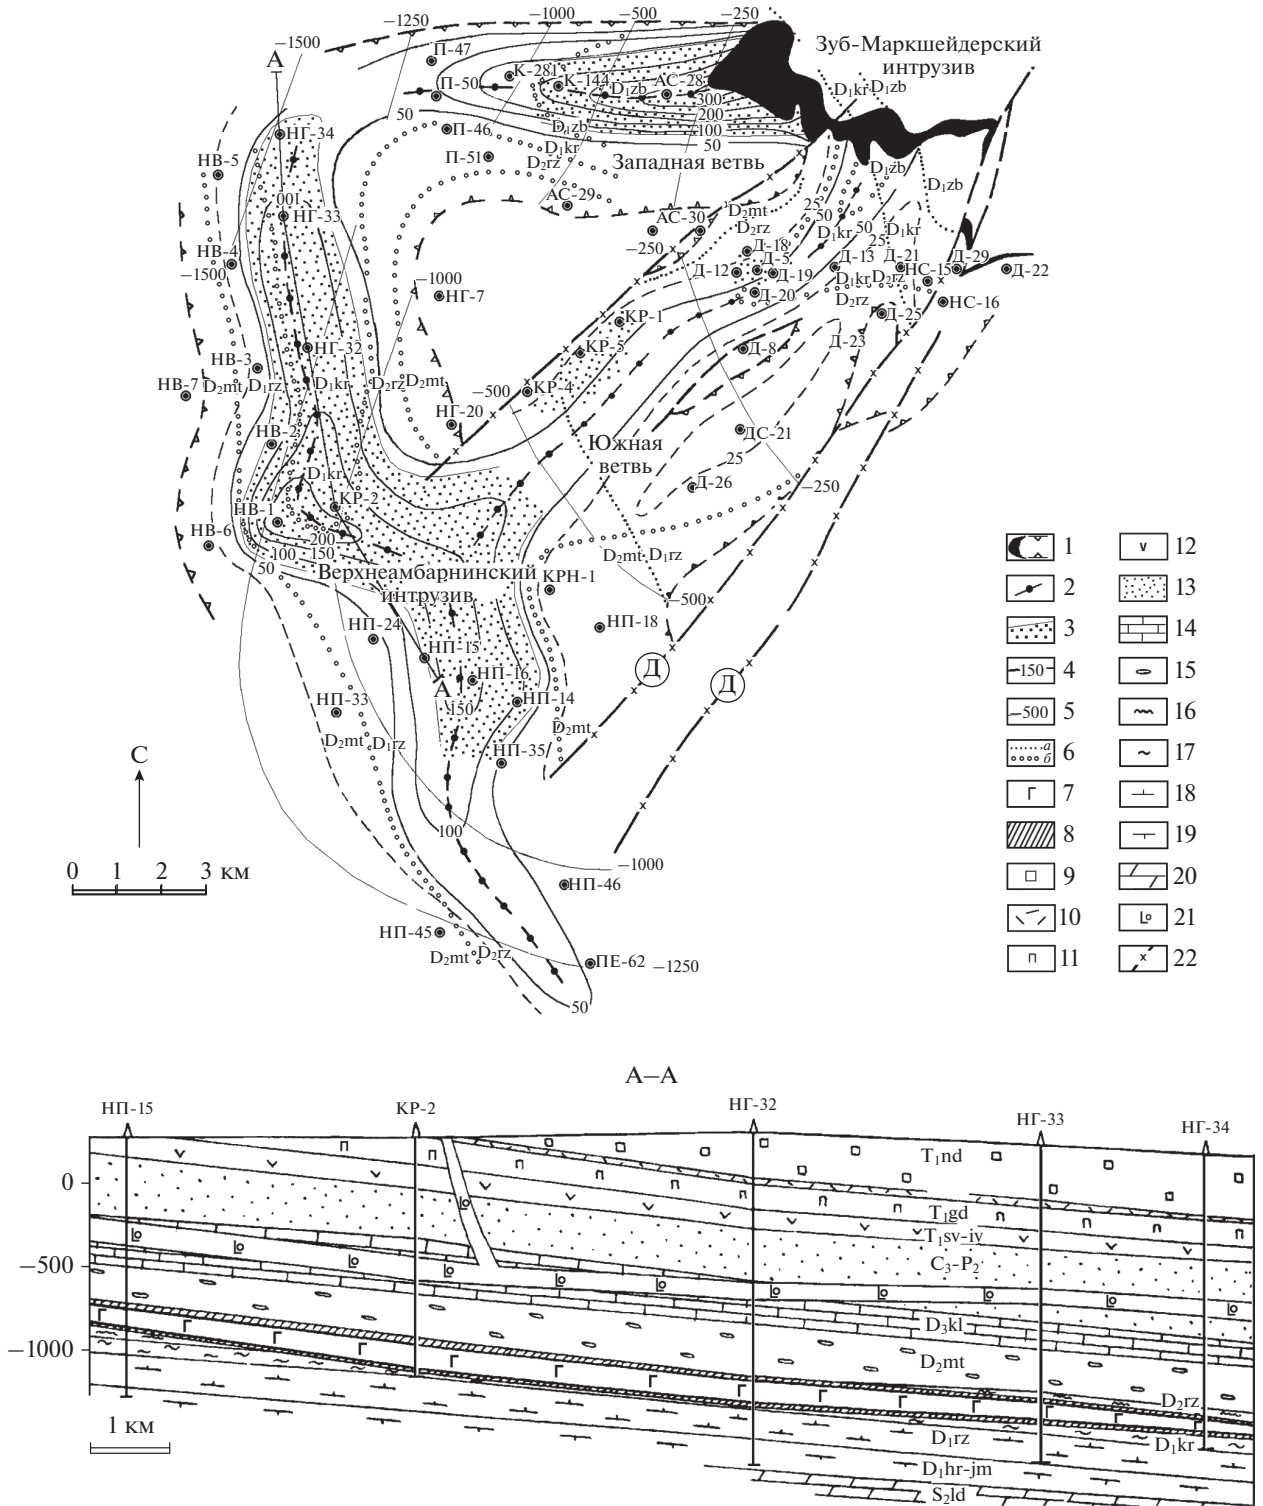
−1500 −1250 −1000 −500 −250

А

П-47
К-281
К-144
$D_1zb$
АС-28
300
200
100
50
П-50
П-46
П-51
$D_1zb$
$D_1kr$
$D_2rz$
Западная ветвь
АС-29
АС-30
$D_2mt$
$D_2rz$

Зуб-Маркшейдерский интрузив
$D_1kr$ $D_1zb$
$D_1zb$
$D_1zb$
25
50
$D_1kr$
50
25
$D_1kr$
Д-18
Д-5
Д-12
Д-19
Д-13
Д-21
Д-29
Д-22
$D_1kr$ $D_2rz$
НС-15
НС-16
Д-20
$D_2rz$
Д-25
Д-23
Д-8
КР-1
КР-5
КР-4
−250
−500

НВ-5
НГ-34
001
НГ-33
НВ-4
−1500
−1000
НГ-7
НВ-3
НГ-32
НВ-7
$D_2mt$ $D_1rz$
$D_1kr$
$D_2rz$ $D_2mt$
НГ-20
НВ-2
$D_1kr$
КР-2
НВ-1
200
НВ-6
100 150
50
Верхнеамбарнинский интрузив
Южная ветвь
ДС-21
25
Д-26
−250
$D_2mt$ $D_1rz$
КРН-1
−500
НП-18
Д
Д
НП-24
НП-15
А
НП-16
НП-33
150
НП-14
$D_2mt$ $D_1rz$
$D_2mt$
НП-35
С
0 1 2 3 км
100
−1000
НП-46
НП-45
$D_2mt$ $D_2rz$
ПЕ-62 −1250
50

1
2
3
150 4
500 5
а б 6
7
8
9
10
11
12
13
14
15
16
17
18
19
20
21
22

А–А

НП-15
КР-2
НГ-32
НГ-33
НГ-34
0
−500
−1000
$T_1nd$
$T_1gd$
$T_1sv\text{-}iv$
$C_3\text{-}P_2$
$D_3kl$
$D_2mt$
$D_2rz$
$D_1rz$
$D_1kr$
$D_1hr\text{-}jm$
$S_2ld$
1 км